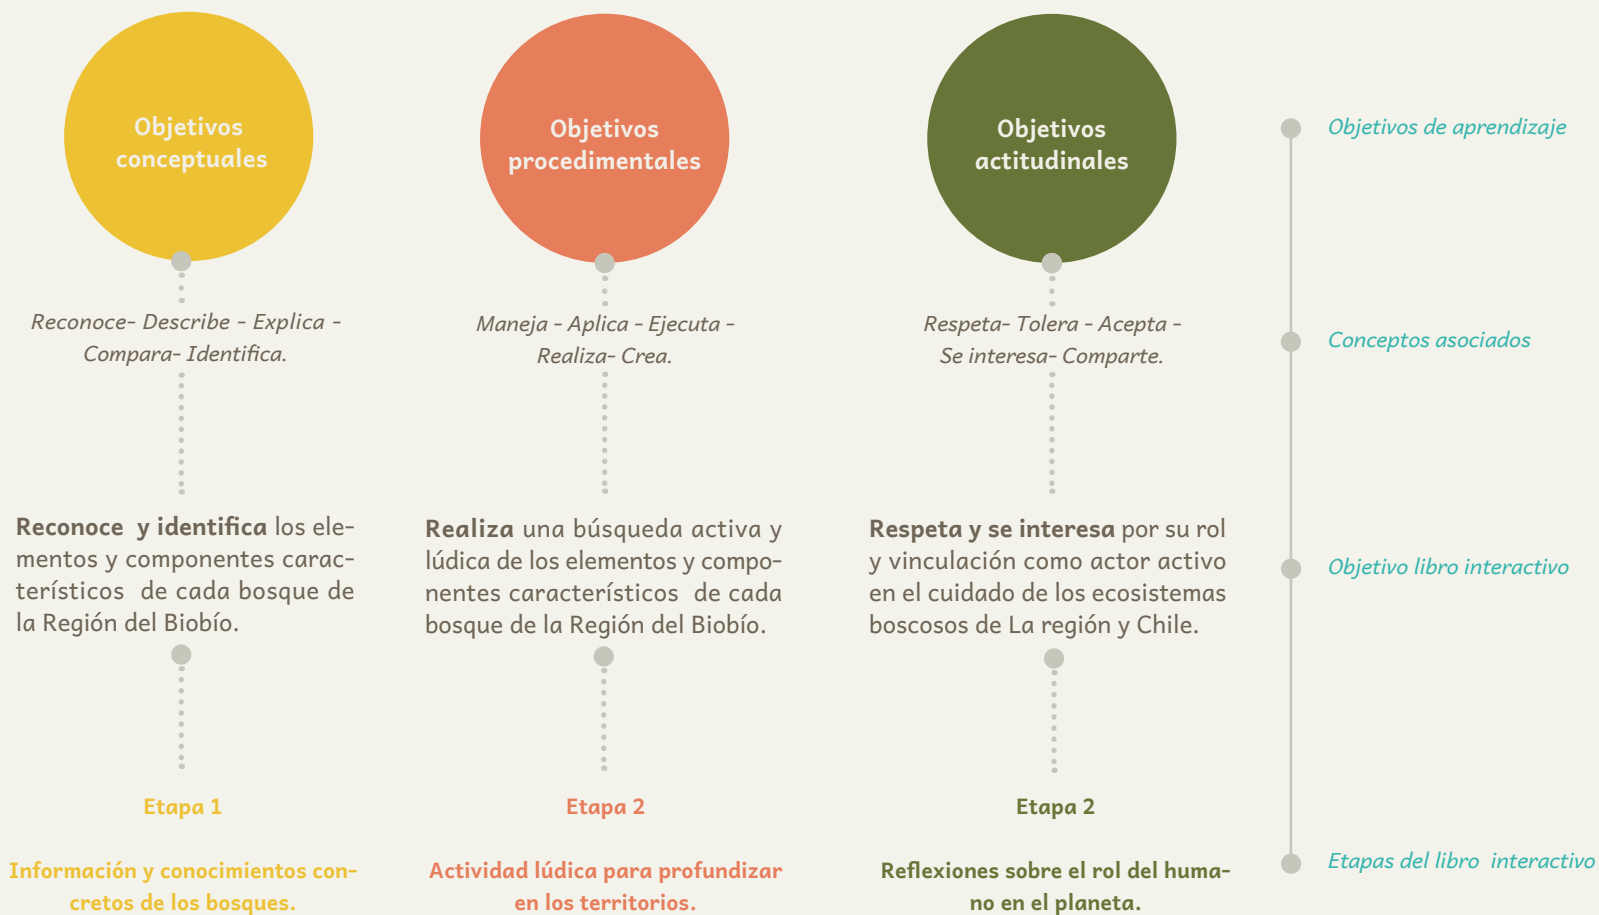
Objetivos conceptuales

Reconoce- Describe - Explica - Compara- Identifica.

**Reconoce y identifica** los elementos y componentes característicos de cada bosque de la Región del Biobío.

Etapa 1

Información y conocimientos concretos de los bosques.

Objetivos procedimentales

Maneja - Aplica - Ejecuta - Realiza- Crea.

**Realiza** una búsqueda activa y lúdica de los elementos y componentes característicos de cada bosque de la Región del Biobío.

Etapa 2

Actividad lúdica para profundizar en los territorios.

Objetivos actitudinales

Respeta- Tolera - Acepta - Se interesa- Comparte.

**Respeta y se interesa** por su rol y vinculación como actor activo en el cuidado de los ecosistemas boscosos de La región y Chile.

Etapa 2

Reflexiones sobre el rol del humano en el planeta.

Objetivos de aprendizaje

Conceptos asociados

Objetivo libro interactivo

Etapas del libro interactivo